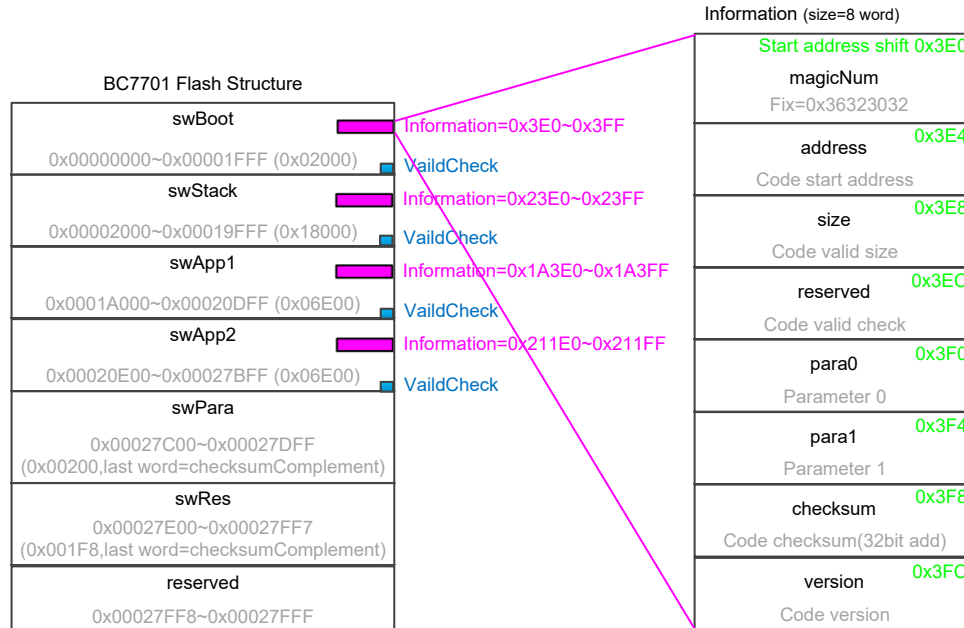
BC7701 Flash Structure

swBoot
0x00000000~0x00001FFF (0x02000)
Information=0x3E0~0x3FF
VaildCheck

swStack
0x00002000~0x00019FFF (0x18000)
Information=0x23E0~0x23FF
VaildCheck

swApp1
0x0001A000~0x00020DFF (0x06E00)
Information=0x1A3E0~0x1A3FF
VaildCheck

swApp2
0x00020E00~0x00027BFF (0x06E00)
Information=0x211E0~0x211FF
VaildCheck

swPara
0x00027C00~0x00027DFF
(0x00200,last word=checksumComplement)

swRes
0x00027E00~0x00027FF7
(0x001F8,last word=checksumComplement)

reserved
0x00027FF8~0x00027FFF

Information (size=8 word)

Start address shift 0x3E0
magicNum
Fix=0x36323032

0x3E4
address
Code start address

0x3E8
size
Code valid size

0x3EC
reserved
Code valid check

0x3F0
para0
Parameter 0

0x3F4
para1
Parameter 1

0x3F8
checksum
Code checksum(32bit add)

0x3FC
version
Code version